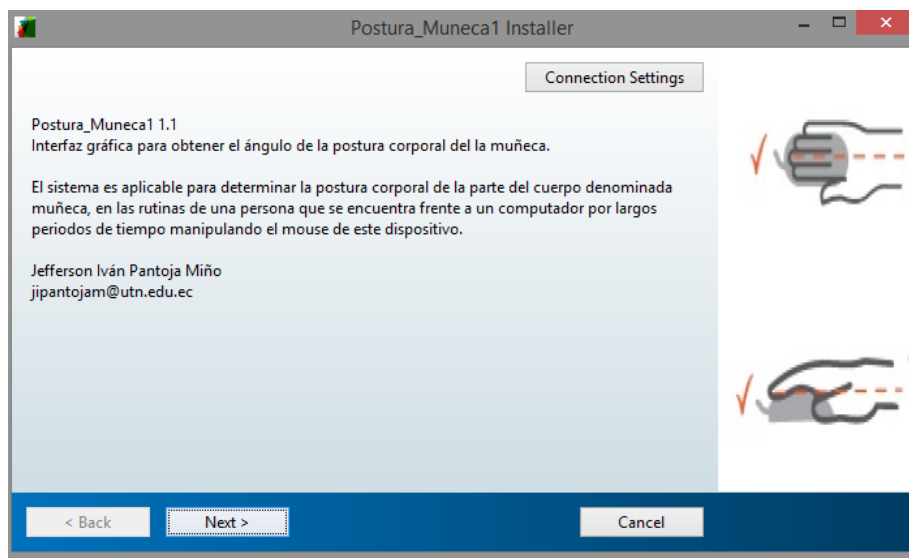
Postura_Muneca1 Installer

Connection Settings

Postura_Muneca1 1.1
Interfaz gráfica para obtener el ángulo de la postura corporal del la muñeca.

El sistema es aplicable para determinar la postura corporal de la parte del cuerpo denominada muñeca, en las rutinas de una persona que se encuentra frente a un computador por largos periodos de tiempo manipulando el mouse de este dispositivo.

Jefferson Iván Pantoja Miño
jipantojam@utn.edu.ec

< Back
Next >
Cancel